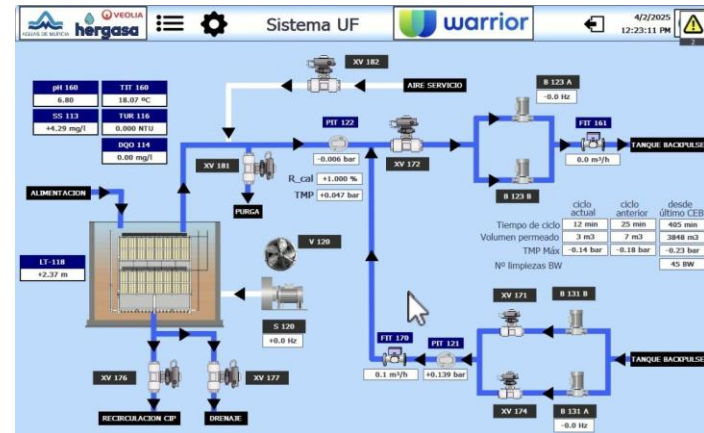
AGUAS DE MURCIA VEOLIA hergasa

Sistema UF

warrior

4/2/2025
12:23:11 PM

2

| pH 160 | TIT 160 |
|---|---|
| 6.80 | 18.07 ºC |
| SS 113 | TUR 116 |
| +4.29 mg/l | 0.000 NTU |
| | DQO 114 |
| | 0.00 mg/l |

XV 182

AIRE SERVICIO

B 123 A
-0.0 Hz

PIT 122
-0.006 bar

FIT 161
0.0 m³/h

TANQUE BACKPULSE

XV 181

XV 172

PURGA

R_cal +1.000 %
TMP +0.047 bar

B 123 B

ALIMENTACION

| | ciclo actual | ciclo anterior | desde último CEB |
|---|---|---|---|
| Tiempo de ciclo | 12 min | 25 min | 405 min |
| Volumen permeado | 3 m3 | 7 m3 | 3848 m3 |
| TMP Máx | -0.14 bar | -0.18 bar | -0.23 bar |
| Nº limpiezas BW | | | 45 BW |

V 120

LT-118
+2.37 m

S 120
+0.0 Hz

XV 171

B 131 B

FIT 170
0.1 m³/h

PIT 121
+0.139 bar

TANQUE BACKPULSE

XV 176

XV 177

XV 174

B 131 A
-0.0 Hz

RECIRCULACION CIP

DRENAJE